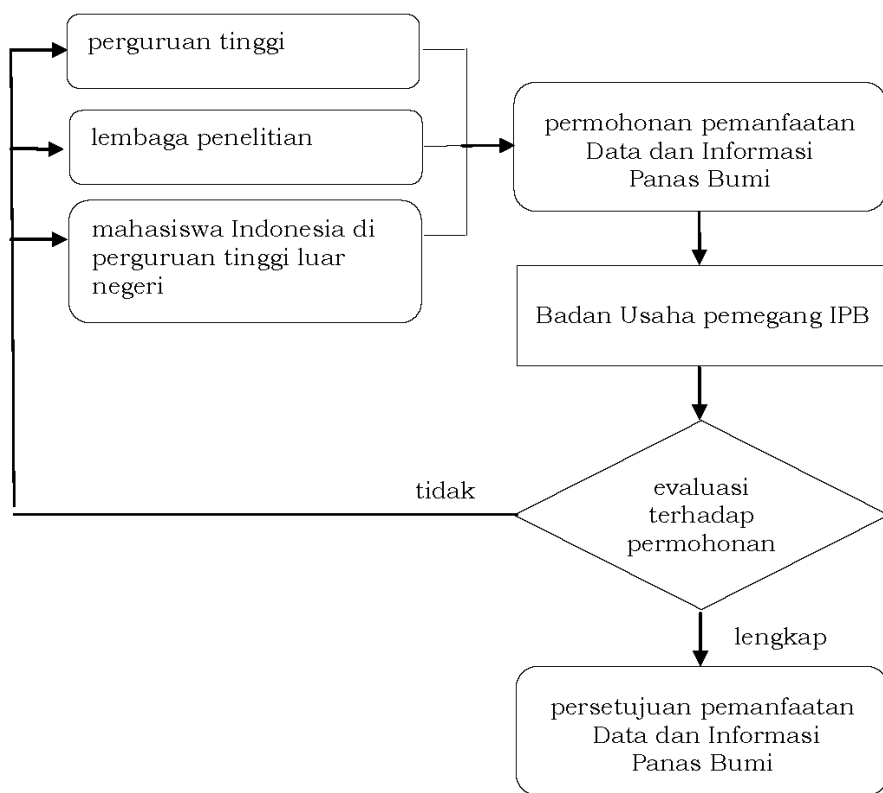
perguruan tinggi

lembaga penelitian

mahasiswa Indonesia di perguruan tinggi luar negeri

permohonan pemanfaatan Data dan Informasi Panas Bumi

Badan Usaha pemegang IPB

tidak

evaluasi terhadap permohonan

lengkap

persetujuan pemanfaatan Data dan Informasi Panas Bumi